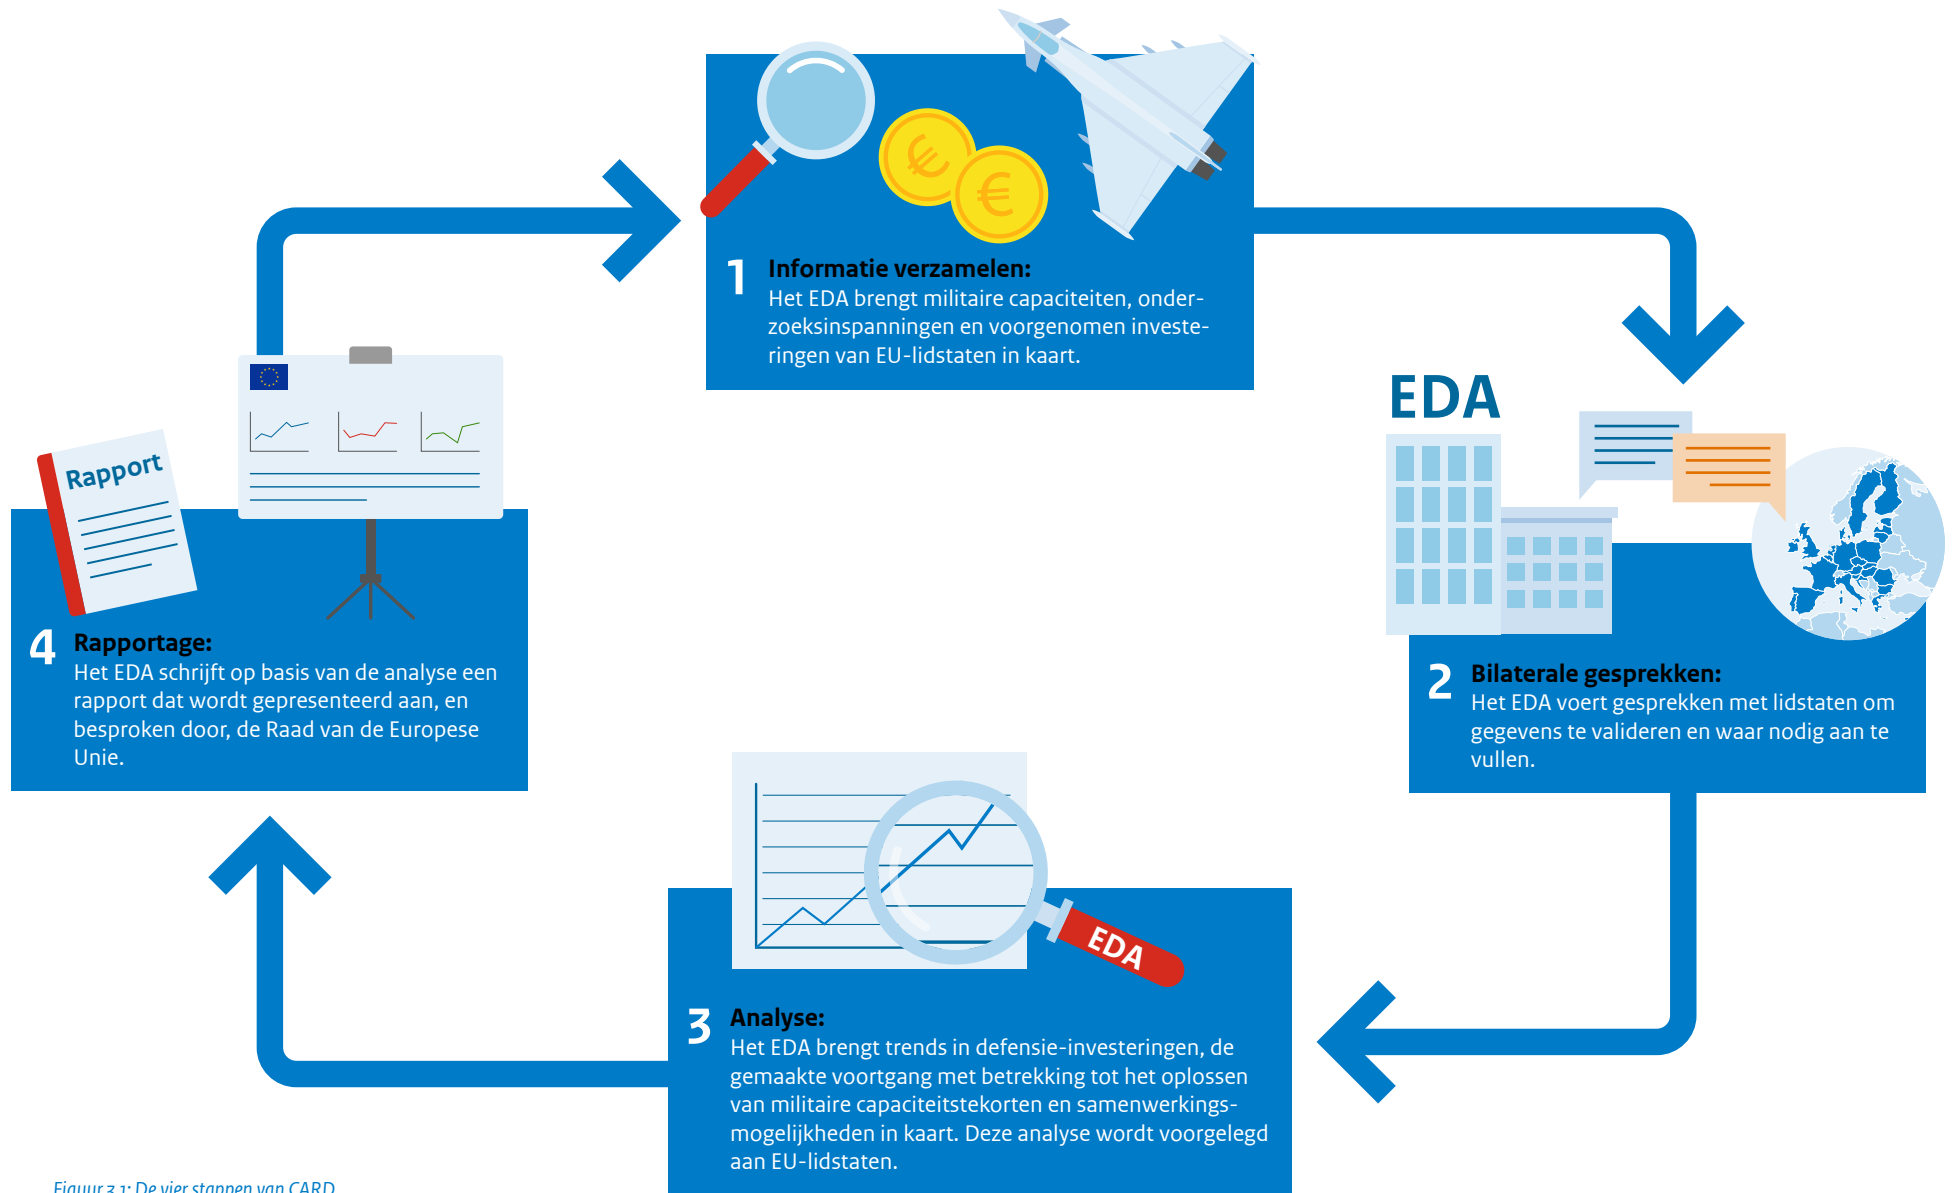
1 Informatie verzamelen:
Het EDA brengt militaire capaciteiten, onderzoeksinspanningen en voorgenomen investeringen van EU-lidstaten in kaart.

EDA

2 Bilaterale gesprekken:
Het EDA voert gesprekken met lidstaten om gegevens te valideren en waar nodig aan te vullen.

EDA

3 Analyse:
Het EDA brengt trends in defensie-investeringen, de gemaakte voortgang met betrekking tot het oplossen van militaire capaciteitstekorten en samenwerkingsmogelijkheden in kaart. Deze analyse wordt voorgelegd aan EU-lidstaten.

Rapport

4 Rapportage:
Het EDA schrijft op basis van de analyse een rapport dat wordt gepresenteerd aan, en besproken door, de Raad van de Europese Unie.

Figuur 3.1: De vier stappen van CARD